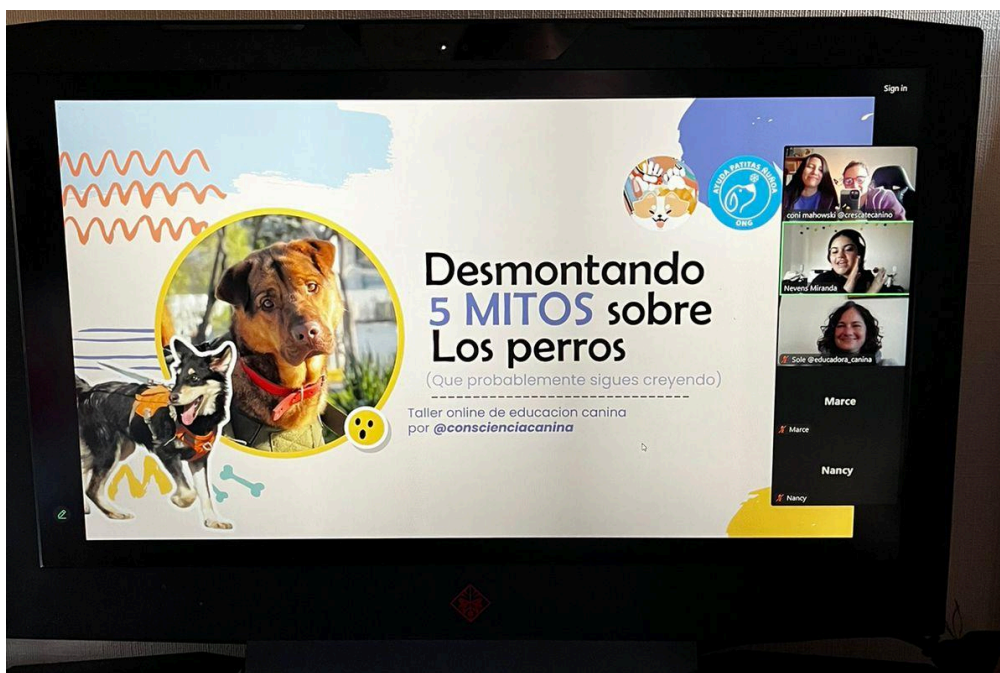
Sign in

AYUDA PATITAS ÑUÑOA
ONG

Desmontando
5 MITOS sobre
Los perros
(Que probablemente sigues creyendo)

Taller online de educacion canina
por @conscienciacanina

coni mahowski @crescatecanino
Nevens Miranda
Sole @educadora_canina
Marce
Marce
Nancy
Nancy